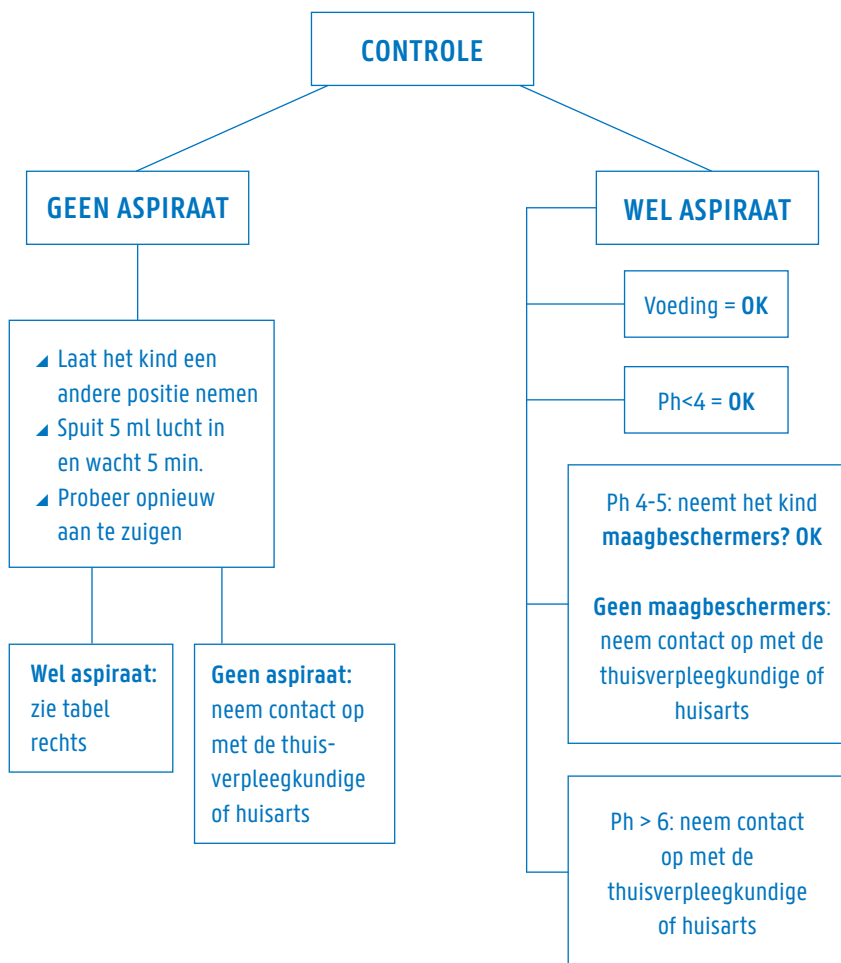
CONTROLE

GEEN ASPIRAAT

- Laat het kind een andere positie nemen
- Spuit 5 ml lucht in en wacht 5 min.
- Probeer opnieuw aan te zuigen

Wel aspiraat: zie tabel rechts

Geen aspiraat: neem contact op met de thuisverpleegkundige of huisarts

WEL ASPIRAAT

Voeding = OK

Ph<4 = OK

Ph 4-5: neemt het kind maagbeschermers? OK

Geen maagbeschermers: neem contact op met de thuisverpleegkundige of huisarts

Ph > 6: neem contact op met de thuisverpleegkundige of huisarts